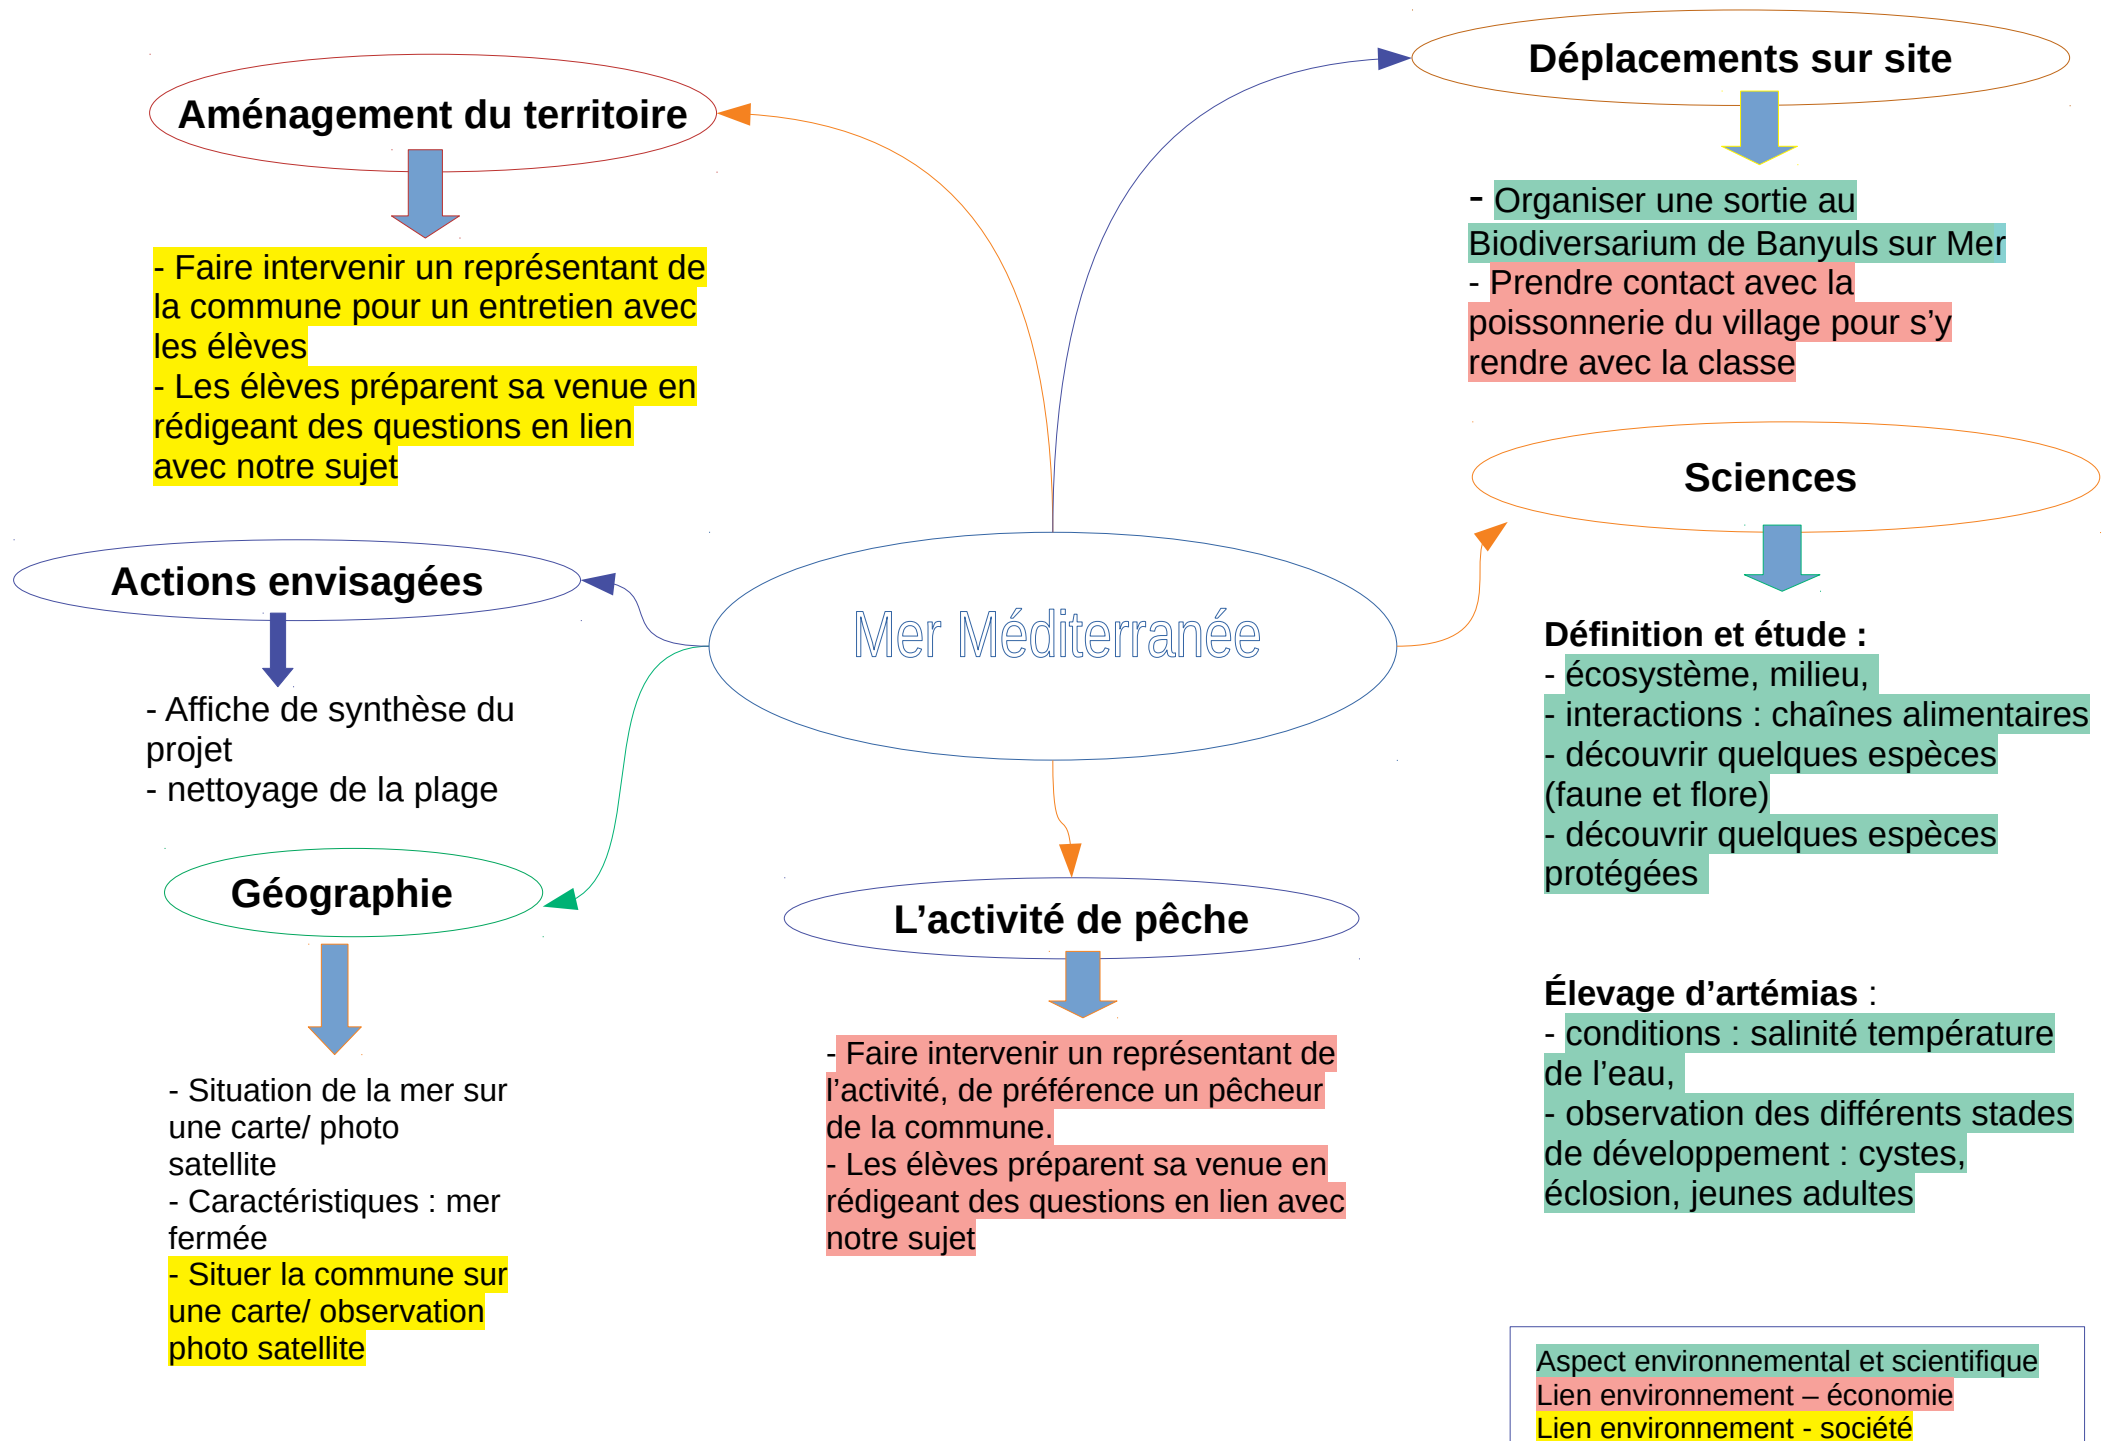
Aménagement du territoire

- Faire intervenir un représentant de la commune pour un entretien avec les élèves
- Les élèves préparent sa venue en rédigeant des questions en lien avec notre sujet

Déplacements sur site

- Organiser une sortie au Biodiversarium de Banyuls sur Mer
- Prendre contact avec la poissonnerie du village pour s'y rendre avec la classe

Sciences

Définition et étude :
- écosystème, milieu,
- interactions : chaînes alimentaires
- découvrir quelques espèces (faune et flore)
- découvrir quelques espèces protégées

Élevage d'artémias :
- conditions : salinité température de l'eau,
- observation des différents stades de développement : cystes, éclosion, jeunes adultes

Mer Méditerranée

Actions envisagées

- Affiche de synthèse du projet
- nettoyage de la plage

Géographie

- Situation de la mer sur une carte/ photo satellite
- Caractéristiques : mer fermée
- Situer la commune sur une carte/ observation photo satellite

L'activité de pêche

- Faire intervenir un représentant de l'activité, de préférence un pêcheur de la commune.
- Les élèves préparent sa venue en rédigeant des questions en lien avec notre sujet

Aspect environnemental et scientifique
Lien environnement – économie
Lien environnement - société